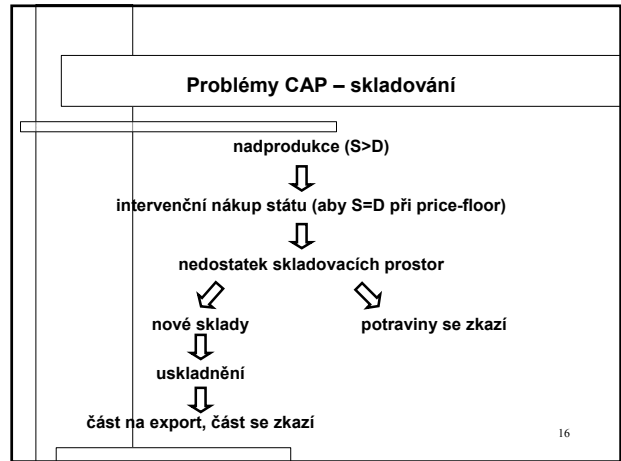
Problémy CAP – skladování

nadprodukce (S>D)

intervenční nákup státu (aby S=D při price-floor)

nedostatek skladovacích prostor

nové sklady

potraviny se zkazí

uskladnění

část na export, část se zkazí

16